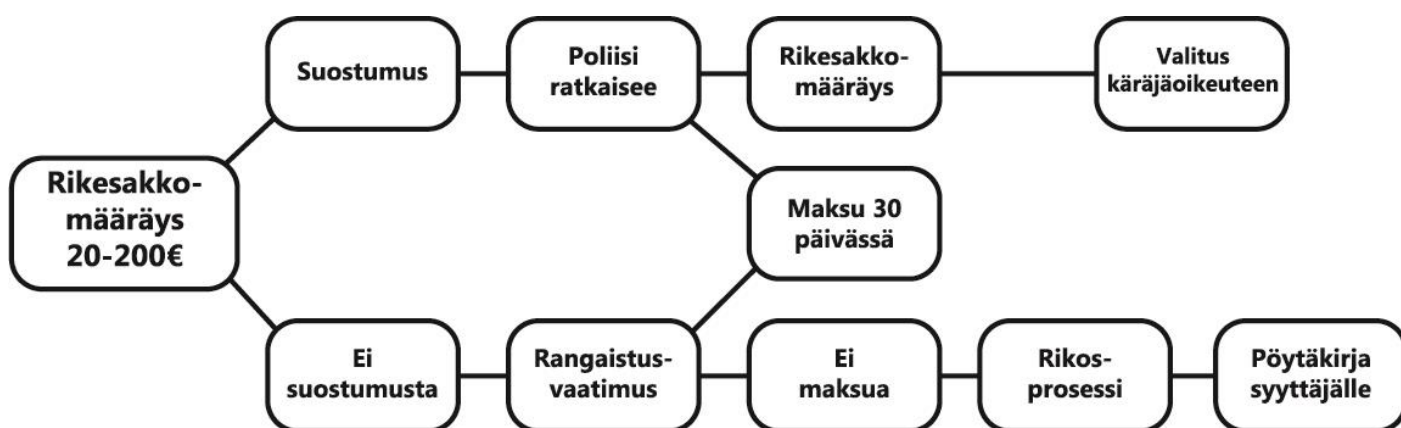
Rikesakkomääräys 20-200€

Suostumus

Poliisi ratkaisee

Rikesakkomääräys

Valitus käräjäoikeuteen

Maksu 30 päivässä

Ei suostumusta

Rangaistusvaatimus

Ei maksua

Rikosprosessi

Pöytäkirja syyttäjälle